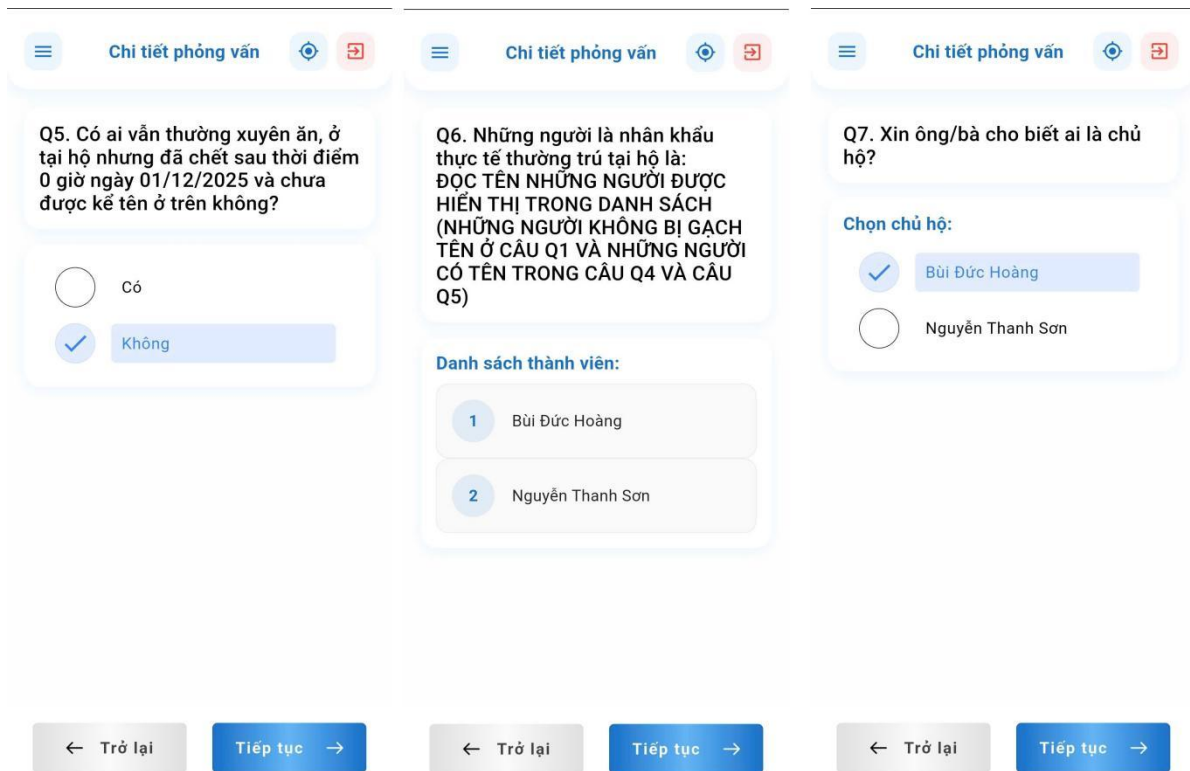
Chi tiết phỏng vấn

Q5. Có ai vẫn thường xuyên ăn, ở tại hộ nhưng đã chết sau thời điểm 0 giờ ngày 01/12/2025 và chưa được kể tên ở trên không?

Có

Không

← Trở lại

Tiếp tục →

Chi tiết phỏng vấn

Q6. Những người là nhân khẩu thực tế thường trú tại hộ là: ĐỌC TÊN NHỮNG NGƯỜI ĐƯỢC HIỂN THỊ TRONG DANH SÁCH (NHỮNG NGƯỜI KHÔNG BỊ GẠCH TÊN Ở CÂU Q1 VÀ NHỮNG NGƯỜI CÓ TÊN TRONG CÂU Q4 VÀ CÂU Q5)

Danh sách thành viên:

1 Bùi Đức Hoàng

2 Nguyễn Thanh Sơn

← Trở lại

Tiếp tục →

Chi tiết phỏng vấn

Q7. Xin ông/bà cho biết ai là chủ hộ?

Chọn chủ hộ:

Bùi Đức Hoàng

Nguyễn Thanh Sơn

← Trở lại

Tiếp tục →